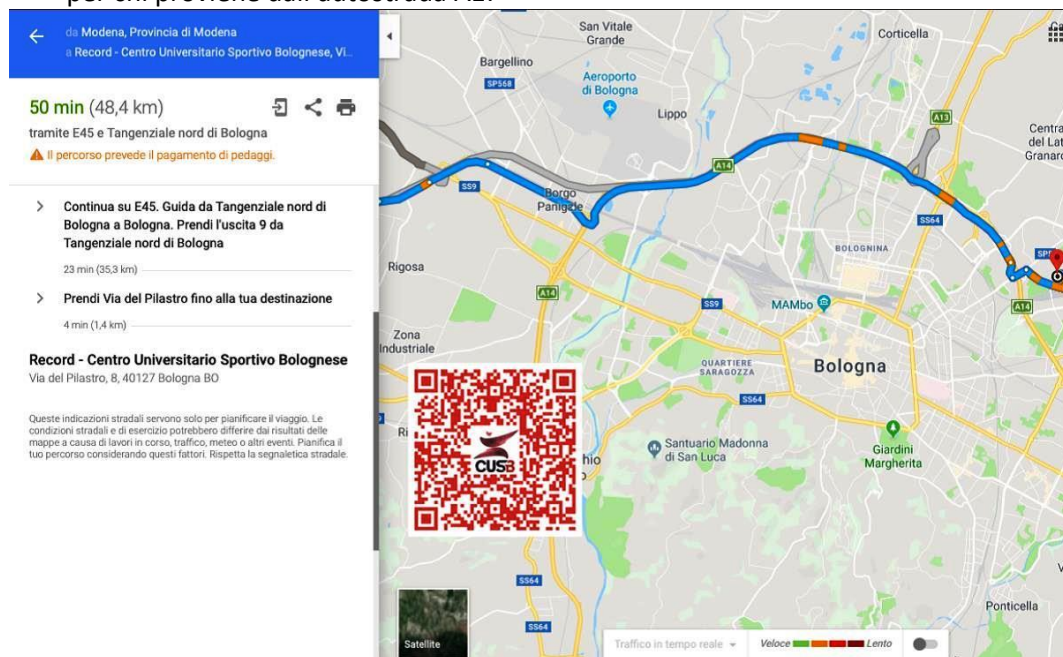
per chi proviene dall'autostrada A1:

da Modena, Provincia di Modena
a Record - Centro Universitario Sportivo Bolognese, Vi...

50 min (48,4 km)
tramite E45 e Tangenziale nord di Bologna
Il percorso prevede il pagamento di pedaggi.

Continua su E45. Guida da Tangenziale nord di Bologna a Bologna. Prendi l'uscita 9 da Tangenziale nord di Bologna
23 min (35,3 km)

Prendi Via del Pilastro fino alla tua destinazione
4 min (1,4 km)

Record - Centro Universitario Sportivo Bolognese
Via del Pilastro, 8, 40127 Bologna BO

Queste indicazioni stradali servono solo per pianificare il viaggio. Le condizioni stradali e di esercizio potrebbero differire dai risultati delle mappe a causa di lavori in corso, traffico, meteo o altri eventi. Pianifica il tuo percorso considerando questi fattori. Rispetta la segnaletica stradale.

San Vitale Grande
Corticella
Bargellino
SP568
Aeroporto di Bologna
Lippo
A13
Centra del Lat Granaro
A14
SS9
Borgo Panigale
SS64
BOLOGNINA
Rigosa
A14
SS9
MAMbo
A14
Zona Industriale
QUARTIERE SARAGOZZA
Bologna
SS64
Ri
CUSB
hio
Santuario Madonna di San Luca
Giardini Margherita
SS64
SS64
Satellite
Ponticella
Traffico in tempo reale
Veloce
Lento